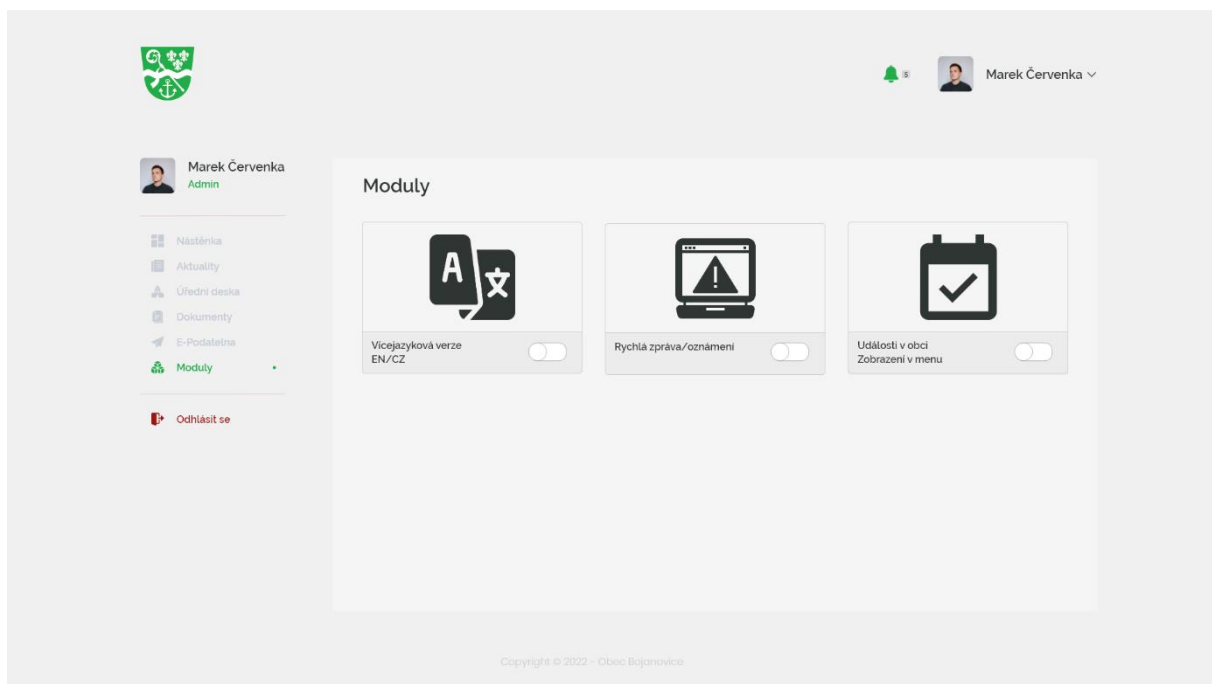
5

Marek Červenka

Marek Červenka
Admin

Nástěnka
Aktuality
Úřední deska
Dokumenty
E-Podatelna
Moduly

Odhlásit se

Moduly

A
文

Vícejazyková verze EN/CZ

Rychlá zpráva/oznámení

Události v obci
Zobrazení v menu

Copyright © 2022 - Obec Bojanovice